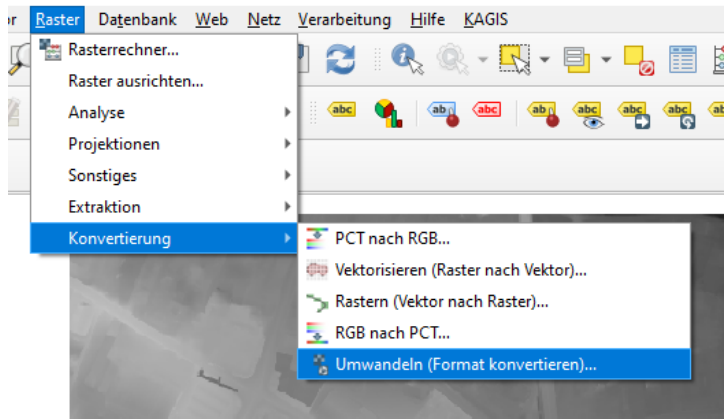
or Raster Datenbank Web Netz Verarbeitung Hilfe KAGIS

Rasterrechner...
Raster ausrichten...
Analyse
Projektionen
Sonstiges
Extraktion
Konvertierung

PCT nach RGB...
Vektorisieren (Raster nach Vektor)...
Rastern (Vektor nach Raster)...
RGB nach PCT...
Umwandeln (Format konvertieren)...

abc
abc
abc
abc
abc
abc
abc